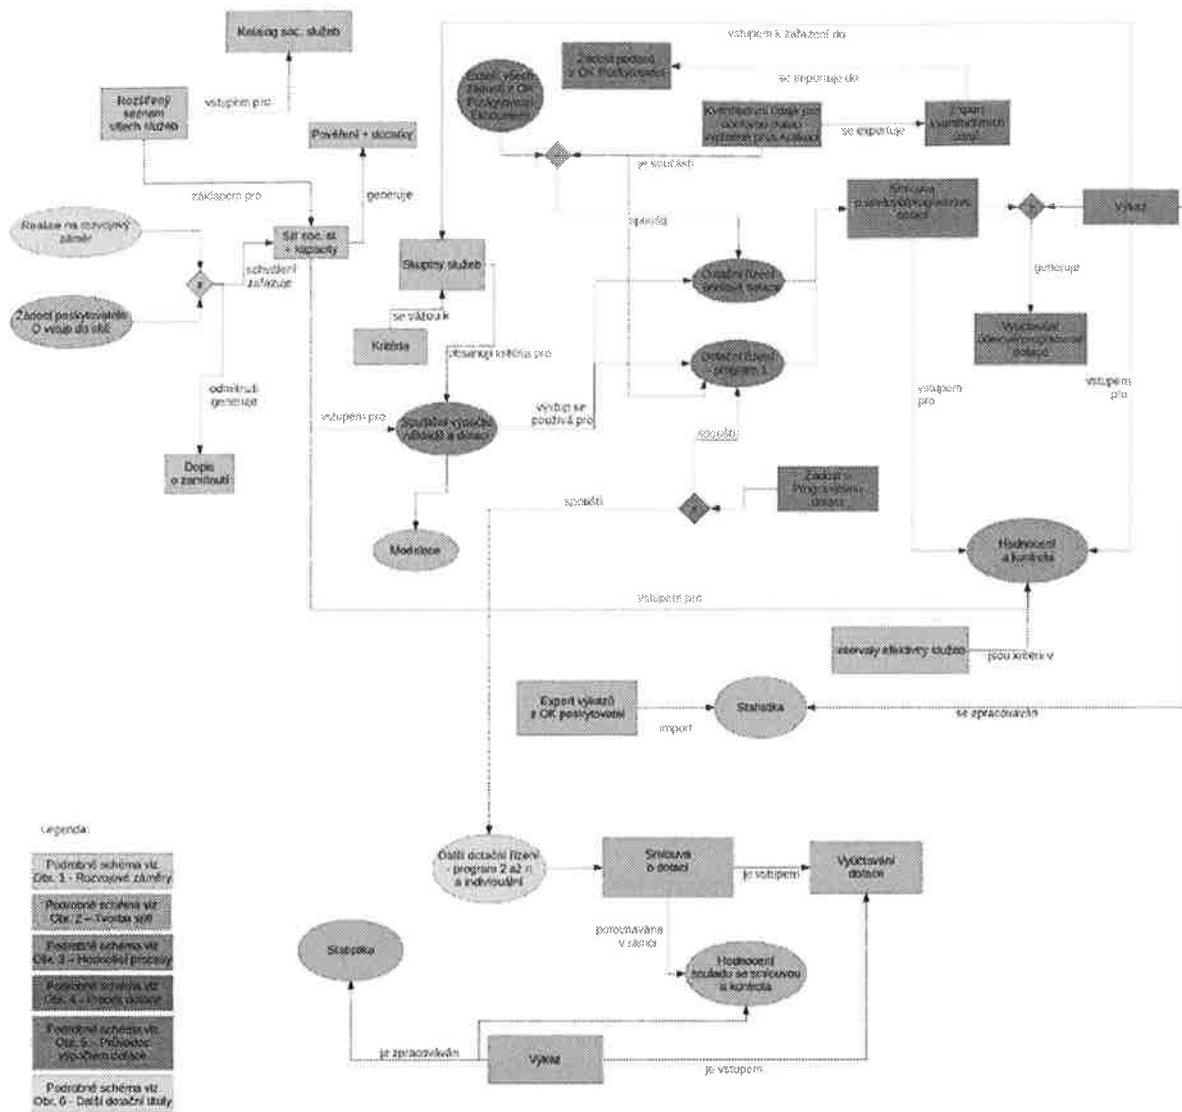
Katalog soc. služeb

vstupem pro

Rozšířený seznam všech služeb

Povinnost + dotace

základem pro

generuje

Reakce na rozvojový záměr

Síť soc. sl. + kapacity

schválení zařazuje

Žádost poskytovatele O vstup do sítě

odmítnutí generuje

Dopis o zamítnutí

vstupem k zařazení do

Žádost podání z OK Poskytovatel

se exportuje do

Žádost všech žádostí z OK Poskytovatel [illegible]

Kvantitativní údaje pro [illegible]

se exportuje

Import kvantitativních údajů

je součástí

spouští

Skupiny služeb

se vztahují k

Kritéria

obsahují kritéria pro

Ostatní řízení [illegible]

Dotační řízení program 1

Smlouva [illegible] dotaci

Výkaz

generuje

Vyúčtování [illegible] dotace

vstupem pro

vstupem pro

vstupem pro

Souhrnné výpočty (dotační a dotace)

výstup se používá pro

spouští

Žádost - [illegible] dotace

spouští

Modelace

Hodnocení a kontrola

vstupem pro

Intervaly efektivity služeb

jsou kritérii v

Export výkazů z OK poskytovatel

import

Statistika

se zpracovávají

Legenda:

Podrobné schéma viz Obr. 1 - Rozvojové záměry

Podrobné schéma viz Obr. 2 - Tvorba sítě

Podrobné schéma viz Obr. 3 - Hodnotící procesy

Podrobné schéma viz Obr. 4 - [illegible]

Podrobné schéma viz Obr. 5 - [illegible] výpočtem dotace

Podrobné schéma viz Obr. 6 - Další dotační tituly

Další dotační řízení - program 2 až n a individuální

Smlouva o dotaci

je vstupem

Vyúčtování dotace

porovnávána v rámci

Hodnocení souladu se smlouvou a kontrola

Statistika

je zpracováván

Výkaz

je vstupem